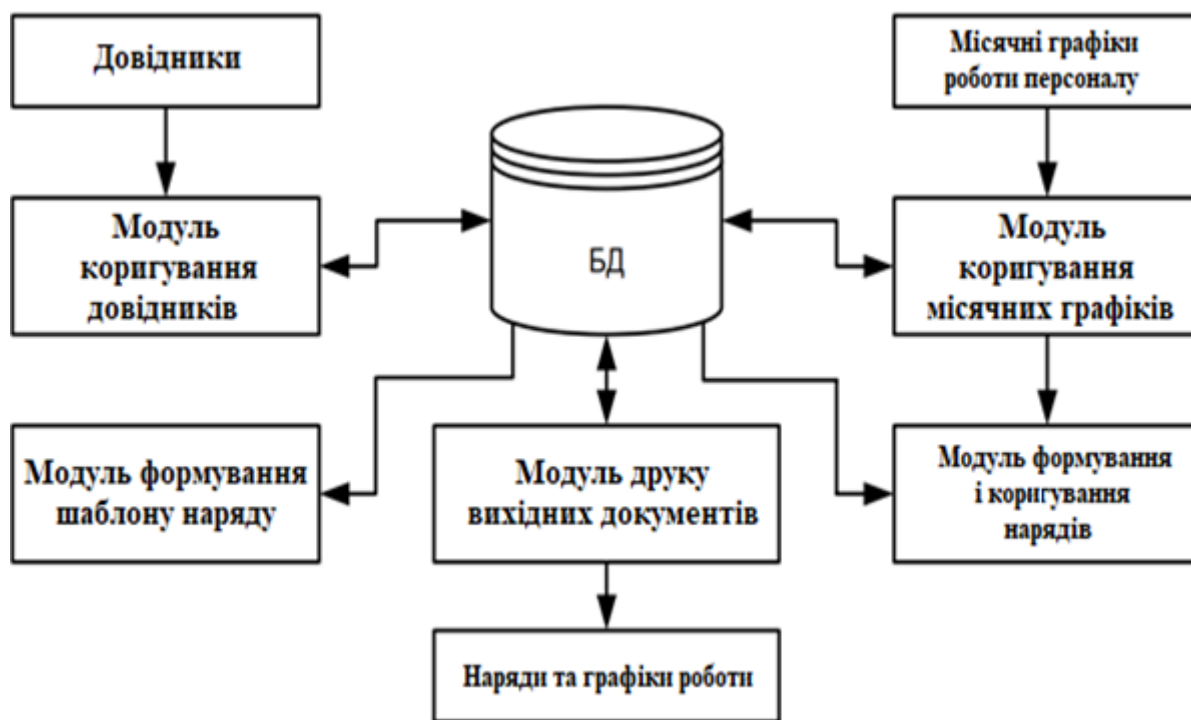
Довідники

Місячні графіки роботи персоналу

БД

Модуль коригування довідників

Модуль коригування місячних графіків

Модуль формування шаблону наряду

Модуль друку вихідних документів

Модуль формування і коригування нарядів

Наряди та графіки роботи